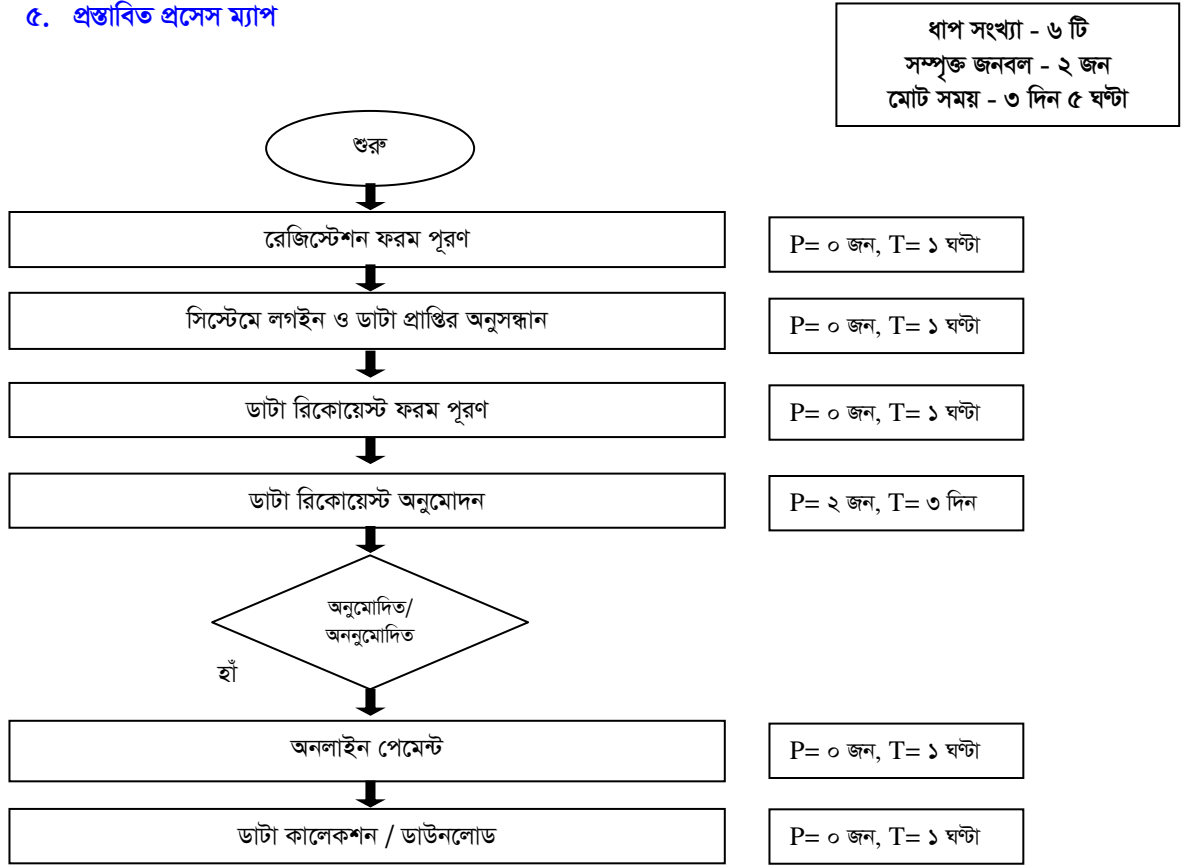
৫. প্রস্তাবিত প্রসেস ম্যাপ

ধাপ সংখ্যা - ৬ টি
সম্পৃক্ত জনবল - ২ জন
মোট সময় - ৩ দিন ৫ ঘণ্টা

শুরু

রেজিস্টেশন ফরম পূরণ

P= ০ জন, T= ১ ঘণ্টা

সিস্টেমে লগইন ও ডাটা প্রাপ্তির অনুসন্ধান

P= ০ জন, T= ১ ঘণ্টা

ডাটা রিকোয়েস্ট ফরম পূরণ

P= ০ জন, T= ১ ঘণ্টা

ডাটা রিকোয়েস্ট অনুমোদন

P= ২ জন, T= ৩ দিন

অনুমোদিত/ অননুমোদিত

হাঁ

অনলাইন পেমেন্ট

P= ০ জন, T= ১ ঘণ্টা

ডাটা কালেকশন / ডাউনলোড

P= ০ জন, T= ১ ঘণ্টা